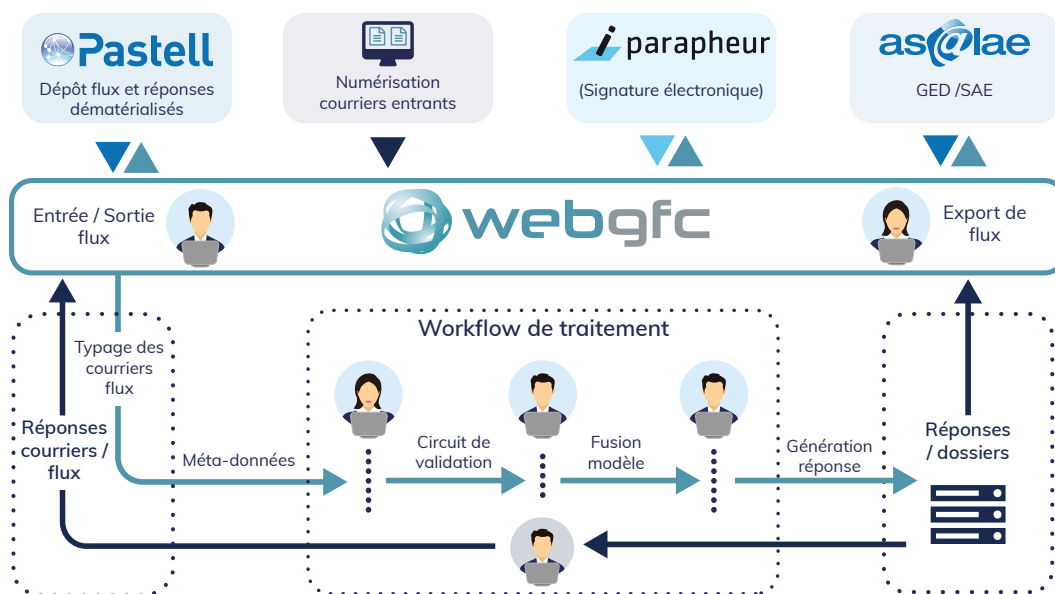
Pastell
Dépôt flux et réponses dématérialisés

Numérisation courriers entrants

i parapheur
(Signature électronique)

as@lae
GED /SAE

Entrée / Sortie flux

webgfc

Export de flux

Typage des courriers flux

Réponses courriers / flux

Méta-données

Workflow de traitement

Circuit de validation

Fusion modèle

Génération réponse

Réponses / dossiers